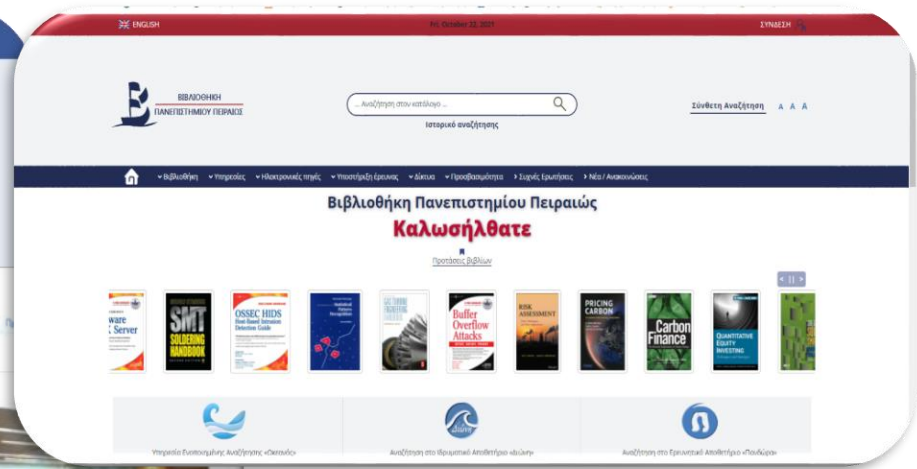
ENGLISH

Fri, October 22, 2021

ΣΥΝΔΕΣΗ

ΒΙΒΛΙΟΘΗΚΗ ΠΑΝΕΠΙΣΤΗΜΙΟΥ ΠΕΙΡΑΙΩΣ

... Αναζήτηση στον κατάλογο ...

Ιστορικό αναζήτησης

Σύνθετη Αναζήτηση A A A

Βιβλιοθήκη Υπηρεσίες Ηλεκτρονικές πηγές Υποστήριξη έρευνας Δίκτυα Προσβασιμότητα Συχνές Ερωτήσεις Νέα / Ανακοινώσεις

Βιβλιοθήκη Πανεπιστημίου Πειραιώς

Καλωσήλθατε

Προτάσεις Βιβλίων

ware Server

SMT SOLDERING HANDBOOK

OSSEC HIDS Host-Based Intrusion Detection Guide

Buffer Overflow Attacks

RISK ASSESSMENT

PRICING CARBON

Carbon Finance

QUANTITATIVE EQUITY INVESTING

Υπηρεσία Ενοποιημένης Αναζήτησης «Ωκεανός»

Αναζήτηση στο Ιδρυματικό Αποθετήριο «Διώνη»

Αναζήτηση στο Ερευνητικό Αποθετήριο «Πουλώρα»